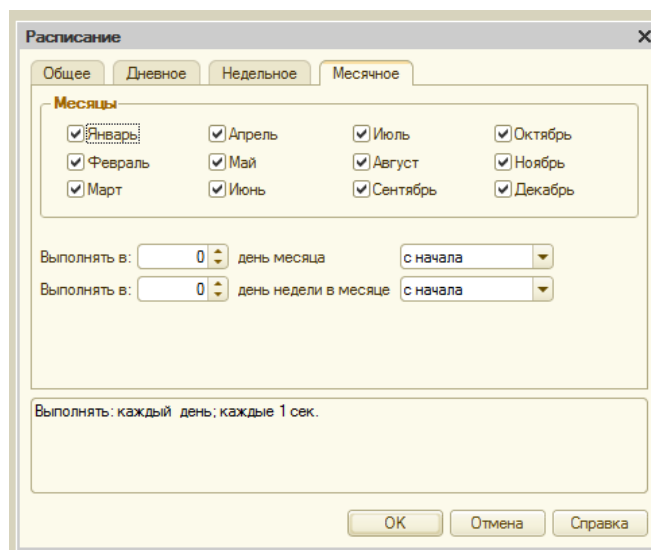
Расписание

Общее | Дневное | Недельное | Месячное

Месяцы

Январь
Апрель
Июль
Октябрь
Февраль
Май
Август
Ноябрь
Март
Июнь
Сентябрь
Декабрь

Выполнять в: 0 день месяца с начала
Выполнять в: 0 день недели в месяце с начала

Выполнять: каждый день; каждые 1 сек.

OK Отмена Справка